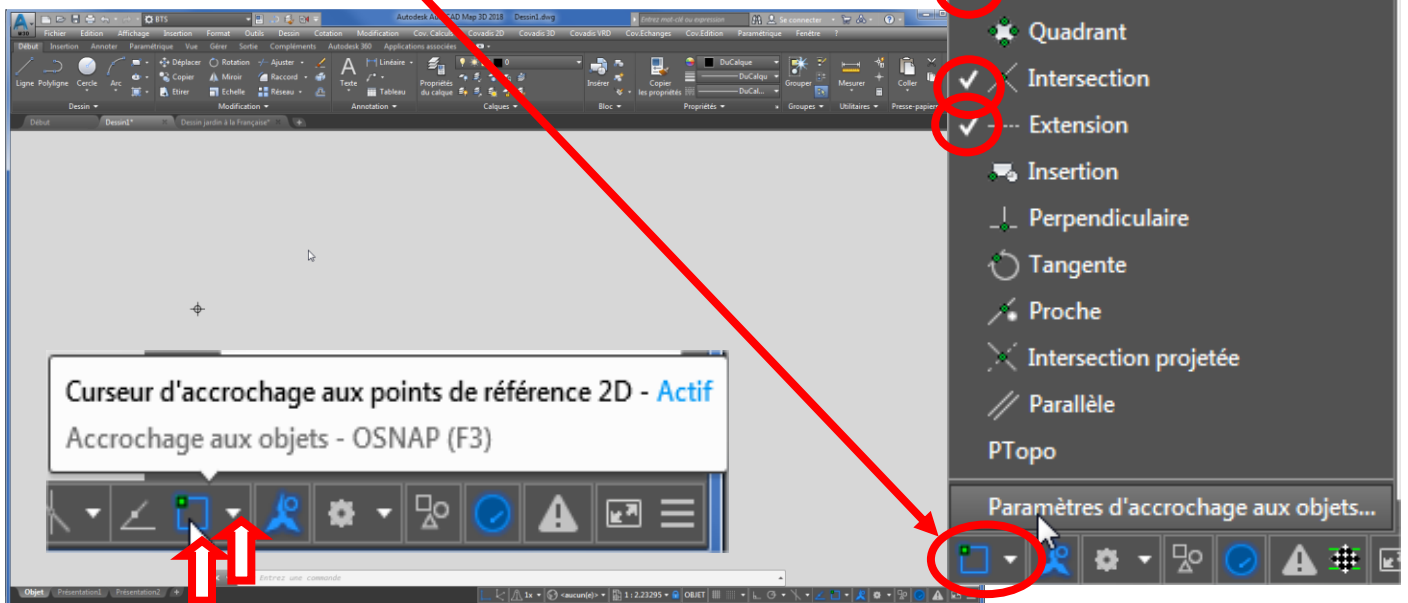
BTS

Autodesk AutoCAD Map 3D 2018 Dessin1.dwg

Entrez mot-clé ou expression

Se connecter

Début Fichier Edition Affichage Insertion Format Outils Dessin Cotation Modification Cov. Calculs Covadis 2D Covadis 3D Covadis VRD Cov.Echanges Cov.Edition Paramétrique Fenêtre ?

Début Insertion Annoter Paramétrique Vue Gérer Sortie Compléments Autodesk 360 Applications associées

Ligne Polyligne Cercle Arc

Déplacer Rotation Ajuster Copier Miroir Raccord Etirer Echelle Réseau

Texte Linéaire Tableau

Propriétés du calque

Insérer

Copier les propriétés

DuCalque DuCalqu DuCal...

Grouper

Mesurer

Coller

Dessin Modification Annotation Calques Bloc Propriétés Groupes Utilitaires Presse-papiers

Début Dessin1* Dessin jardin à la Française*

Quadrant

Intersection

Extension

Insertion

Perpendiculaire

Tangente

Proche

Intersection projetée

Parallèle

PTopo

Paramètres d'accrochage aux objets...

Curseur d'accrochage aux points de référence 2D - Actif

Accrochage aux objets - OSNAP (F3)

Entrez une commande

Objet Présentation1 Présentation2

1x <aucun(e)> 1 : 2.23295 OBJET